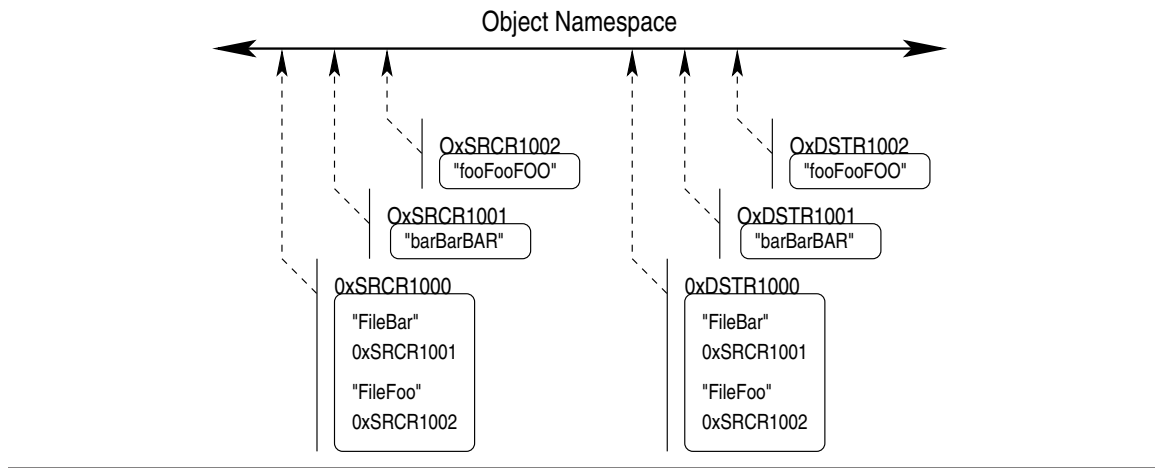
Object Namespace

OxSRCR1002
"fooFooFOO"

OxSRCR1001
"barBarBAR"

0xSRCR1000
"FileBar"
0xSRCR1001
"FileFoo"
0xSRCR1002

OxDSTR1002
"fooFooFOO"

OxDSTR1001
"barBarBAR"

0xDSTR1000
"FileBar"
0xSRCR1001
"FileFoo"
0xSRCR1002